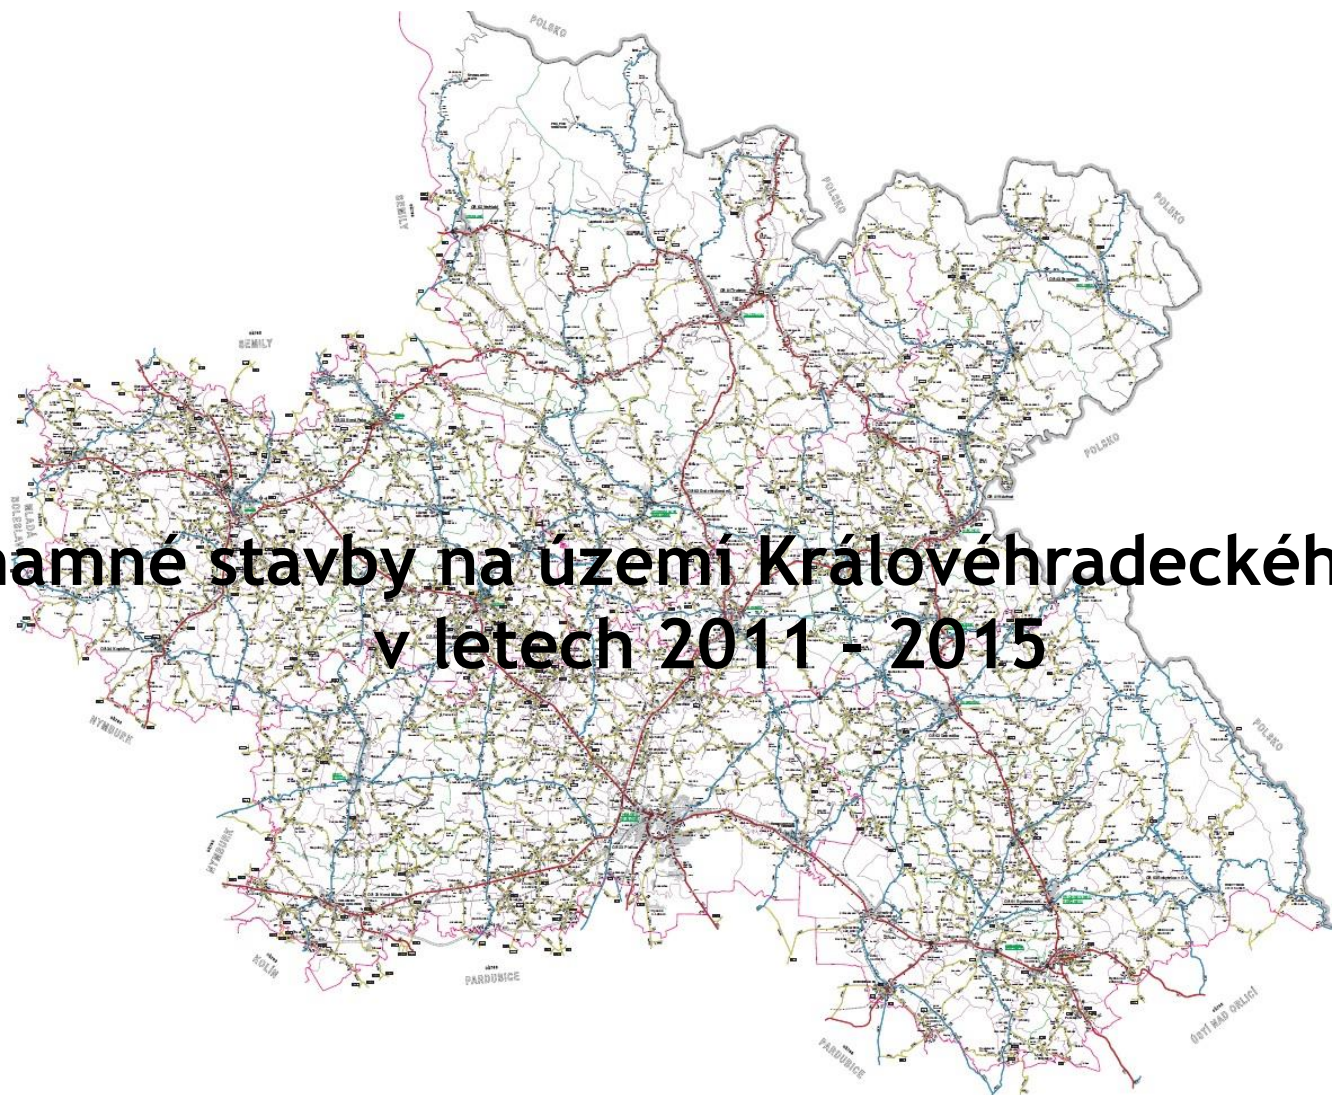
amné stavby na území Královéhradeckéh
v letech 2011 - 2015

POLSKO

POLSKO

POLSKO

POLSKO

POLSKO

SEMILY

okres SEMILY

MLADÁ BOLESLAV

okres NYMBURK

okres NYMBURK

KOLÍN

okres PARDUBICE

okres PARDUBICE

okres ÚSTÍ NAD ORLICÍ